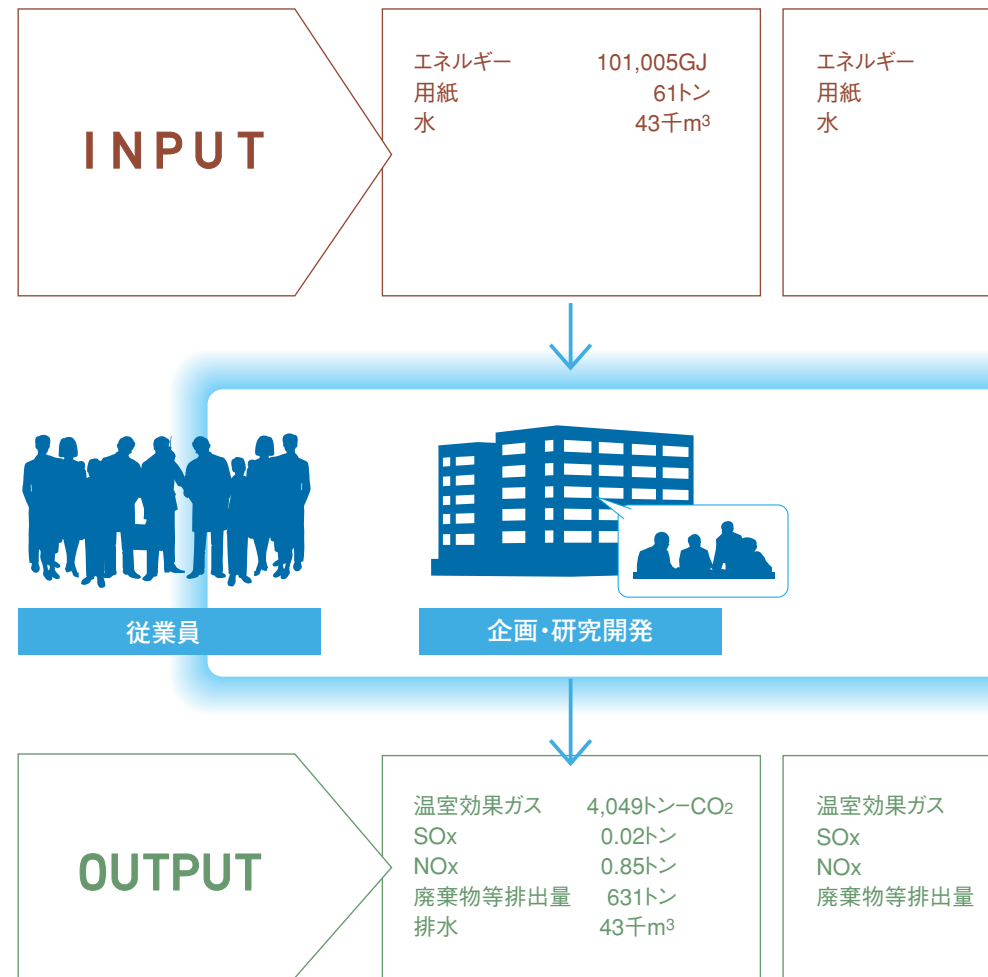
INPUT

エネルギー 101,005GJ
用紙 61トン
水 43千$m^3$

エネルギー
用紙
水

従業員

企画・研究開発

OUTPUT

温室効果ガス 4,049トン−$CO_2$
SOx 0.02トン
NOx 0.85トン
廃棄物等排出量 631トン
排水 43千$m^3$

温室効果ガス
SOx
NOx
廃棄物等排出量